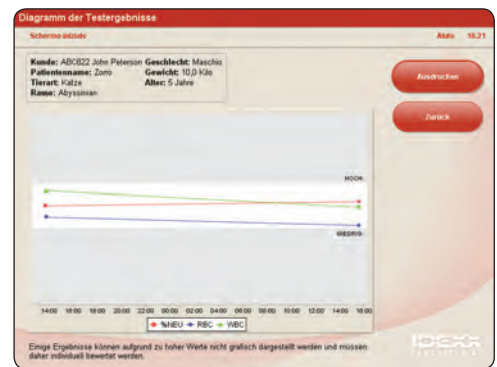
Diagramm der Testergebnisse

Schermo iniziale

Aiuto 10.21

Kunde: ABC822 John Peterson Geschlecht: Maschio
Patientenname: Zorro Gewicht: 10,0 Kilo
Tierart: Katze Alter: 5 Jahre
Rasse: Abyssinian

Ausdrucken

Zurück

HOCH

NIEDRIG

14:00 16:00 18:00 20:00 22:00 00:00 02:00 04:00 06:00 08:00 10:00 12:00 14:00 16:00

%NEU RBC WBC

Einige Ergebnisse können aufgrund zu hoher Werte nicht grafisch dargestellt werden und müssen daher individuell bewertet werden.

IDEXX